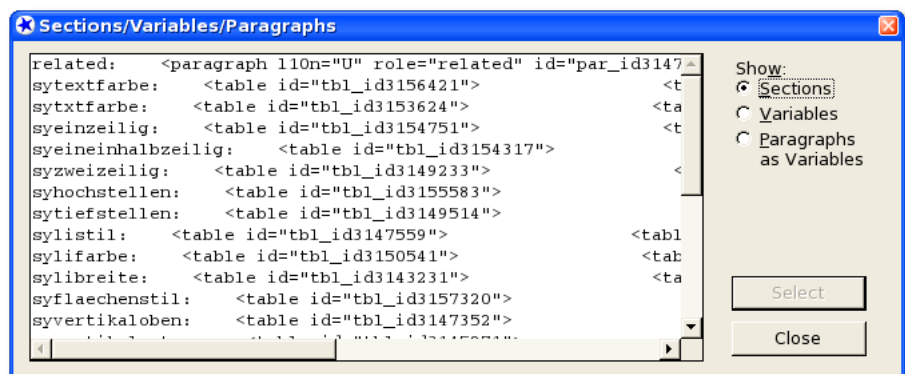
Sections/Variables/Paragraphs

related: <paragraph l10n="U" role="related" id="par_id3147
sytextfarbe: <table id="tbl_id3156421"> <t
sytxtfarbe: <table id="tbl_id3153624"> <ta
syeinzeilig: <table id="tbl_id3154751"> <t
syeineinhalbzeilig: <table id="tbl_id3154317">
syzweizeilig: <table id="tbl_id3149233"> <
syhochstellen: <table id="tbl_id3155583">
sytiefstellen: <table id="tbl_id3149514">
sylistil: <table id="tbl_id3147559"> <tabl
sylifarbe: <table id="tbl_id3150541"> <tab
sylibreite: <table id="tbl_id3143231"> <ta
syflaechenstil: <table id="tbl_id3157320">
syvertikaloben: <table id="tbl_id3147352">
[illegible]

Show:
Sections
Variables
Paragraphs as Variables

Select
Close